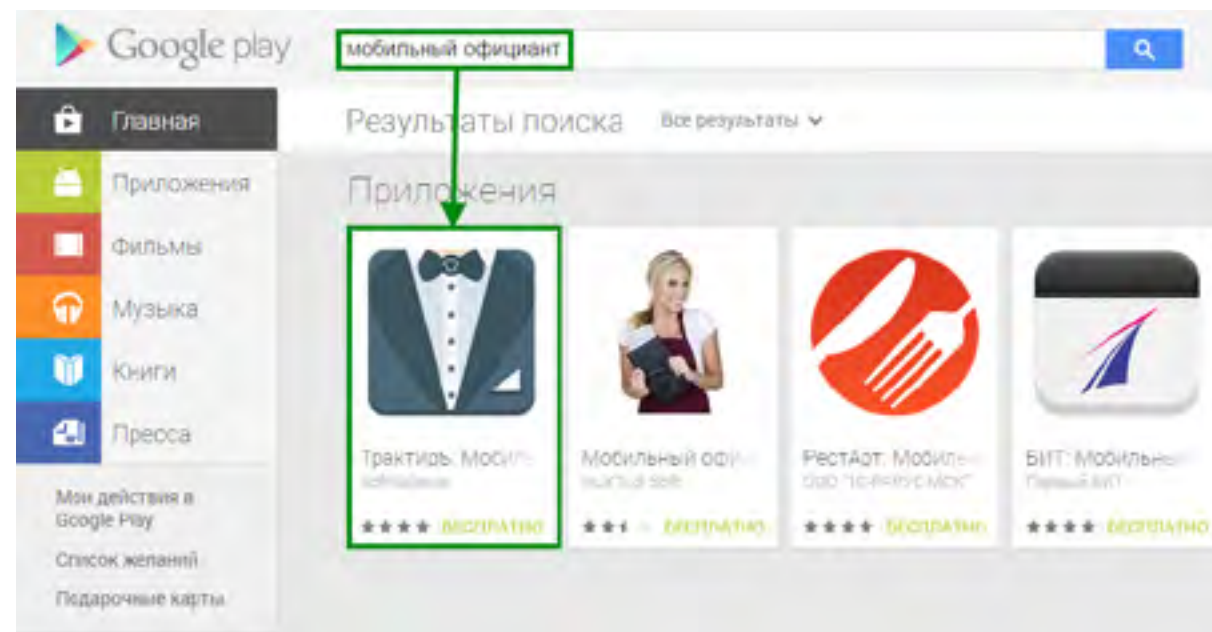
Google play

мобильный официант

Главная

Приложения

Фильмы

Музыка

Книги

Пресса

Мои действия в Google Play

Список желаний

Подарочные карты

Результаты поиска

Все результаты

Приложения

Трактирь: Мобил

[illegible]

★★★★ БЕСПЛАТНО

Мобильный офи

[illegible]

★★ БЕСПЛАТНО

РестАрт: Мобиль

ООО "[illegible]"

★★★★ БЕСПЛАТНО

БИТ: Мобильны

Первый БИТ

★★★★ БЕСПЛАТНО